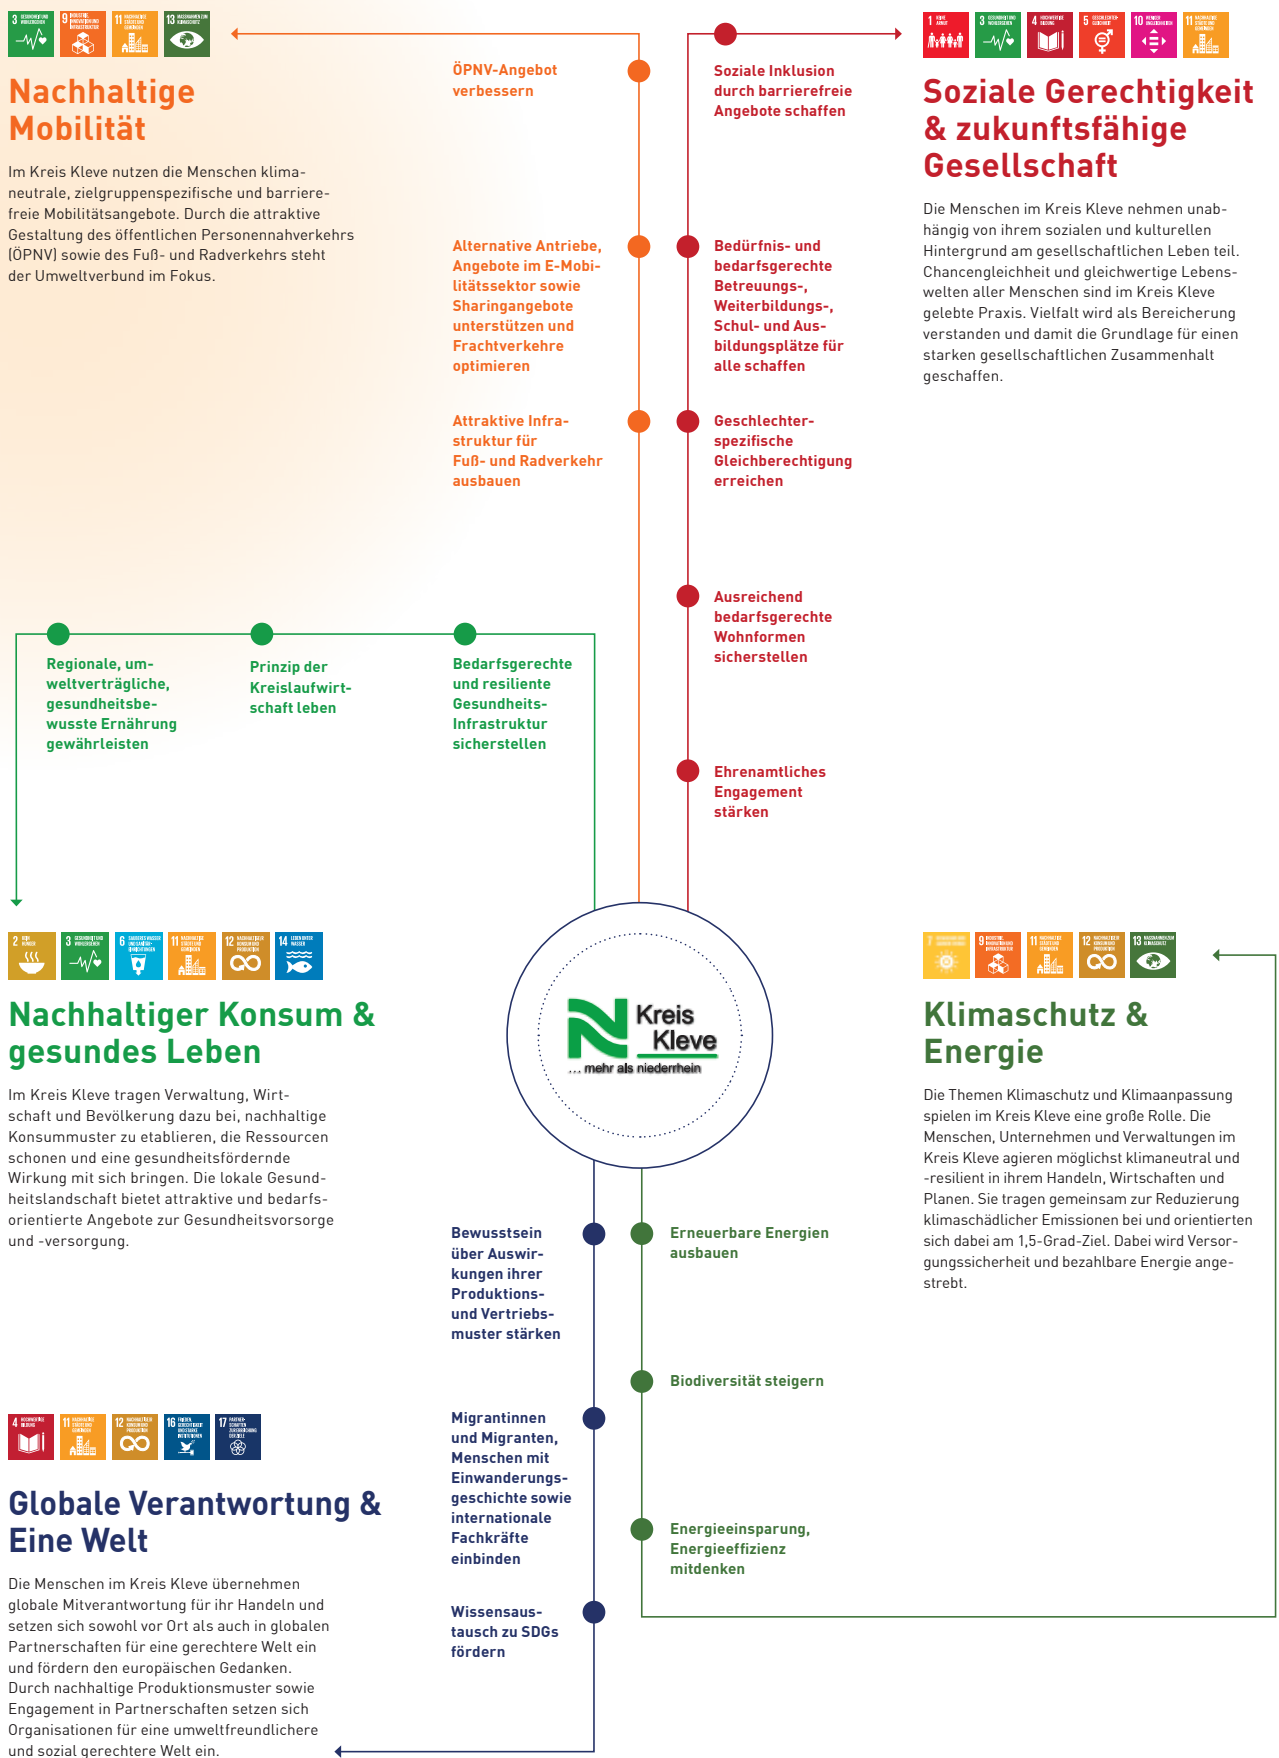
Nachhaltige Mobilität

Im Kreis Kleve nutzen die Menschen klimaneutrale, zielgruppenspezifische und barrierefreie Mobilitätsangebote. Durch die attraktive Gestaltung des öffentlichen Personennahverkehrs (ÖPNV) sowie des Fuß- und Radverkehrs steht der Umweltverbund im Fokus.

ÖPNV-Angebot verbessern

Alternative Antriebe, Angebote im E-Mobilitätssektor sowie Sharingangebote unterstützen und Frachtverkehre optimieren

Attraktive Infrastruktur für Fuß- und Radverkehr ausbauen

Soziale Inklusion durch barrierefreie Angebote schaffen

Bedürfnis- und bedarfsgerechte Betreuungs-, Weiterbildungs-, Schul- und Ausbildungsplätze für alle schaffen

Geschlechterspezifische Gleichberechtigung erreichen

Ausreichend bedarfsgerechte Wohnformen sicherstellen

Ehrenamtliches Engagement stärken

Soziale Gerechtigkeit & zukunftsfähige Gesellschaft

Die Menschen im Kreis Kleve nehmen unabhängig von ihrem sozialen und kulturellen Hintergrund am gesellschaftlichen Leben teil. Chancengleichheit und gleichwertige Lebenswelten aller Menschen sind im Kreis Kleve gelebte Praxis. Vielfalt wird als Bereicherung verstanden und damit die Grundlage für einen starken gesellschaftlichen Zusammenhalt geschaffen.

Regionale, umweltverträgliche, gesundheitsbewusste Ernährung gewährleisten

Prinzip der Kreislaufwirtschaft leben

Bedarfsgerechte und resiliente Gesundheits-Infrastruktur sicherstellen

Nachhaltiger Konsum & gesundes Leben

Im Kreis Kleve tragen Verwaltung, Wirtschaft und Bevölkerung dazu bei, nachhaltige Konsummuster zu etablieren, die Ressourcen schonen und eine gesundheitsfördernde Wirkung mit sich bringen. Die lokale Gesundheitslandschaft bietet attraktive und bedarfsorientierte Angebote zur Gesundheitsvorsorge und -versorgung.

Kreis Kleve
... mehr als niederrhein

Klimaschutz & Energie

Die Themen Klimaschutz und Klimaanpassung spielen im Kreis Kleve eine große Rolle. Die Menschen, Unternehmen und Verwaltungen im Kreis Kleve agieren möglichst klimaneutral und -resilient in ihrem Handeln, Wirtschaften und Planen. Sie tragen gemeinsam zur Reduzierung klimaschädlicher Emissionen bei und orientierten sich dabei am 1,5-Grad-Ziel. Dabei wird Versorgungssicherheit und bezahlbare Energie angestrebt.

Bewusstsein über Auswirkungen ihrer Produktions- und Vertriebsmuster stärken

Migrantinnen und Migranten, Menschen mit Einwanderungsgeschichte sowie internationale Fachkräfte einbinden

Wissensaustausch zu SDGs fördern

Erneuerbare Energien ausbauen

Biodiversität steigern

Energieeinsparung, Energieeffizienz mitdenken

Globale Verantwortung & Eine Welt

Die Menschen im Kreis Kleve übernehmen globale Mitverantwortung für ihr Handeln und setzen sich sowohl vor Ort als auch in globalen Partnerschaften für eine gerechtere Welt ein und fördern den europäischen Gedanken. Durch nachhaltige Produktionsmuster sowie Engagement in Partnerschaften setzen sich Organisationen für eine umweltfreundlichere und sozial gerechtere Welt ein.